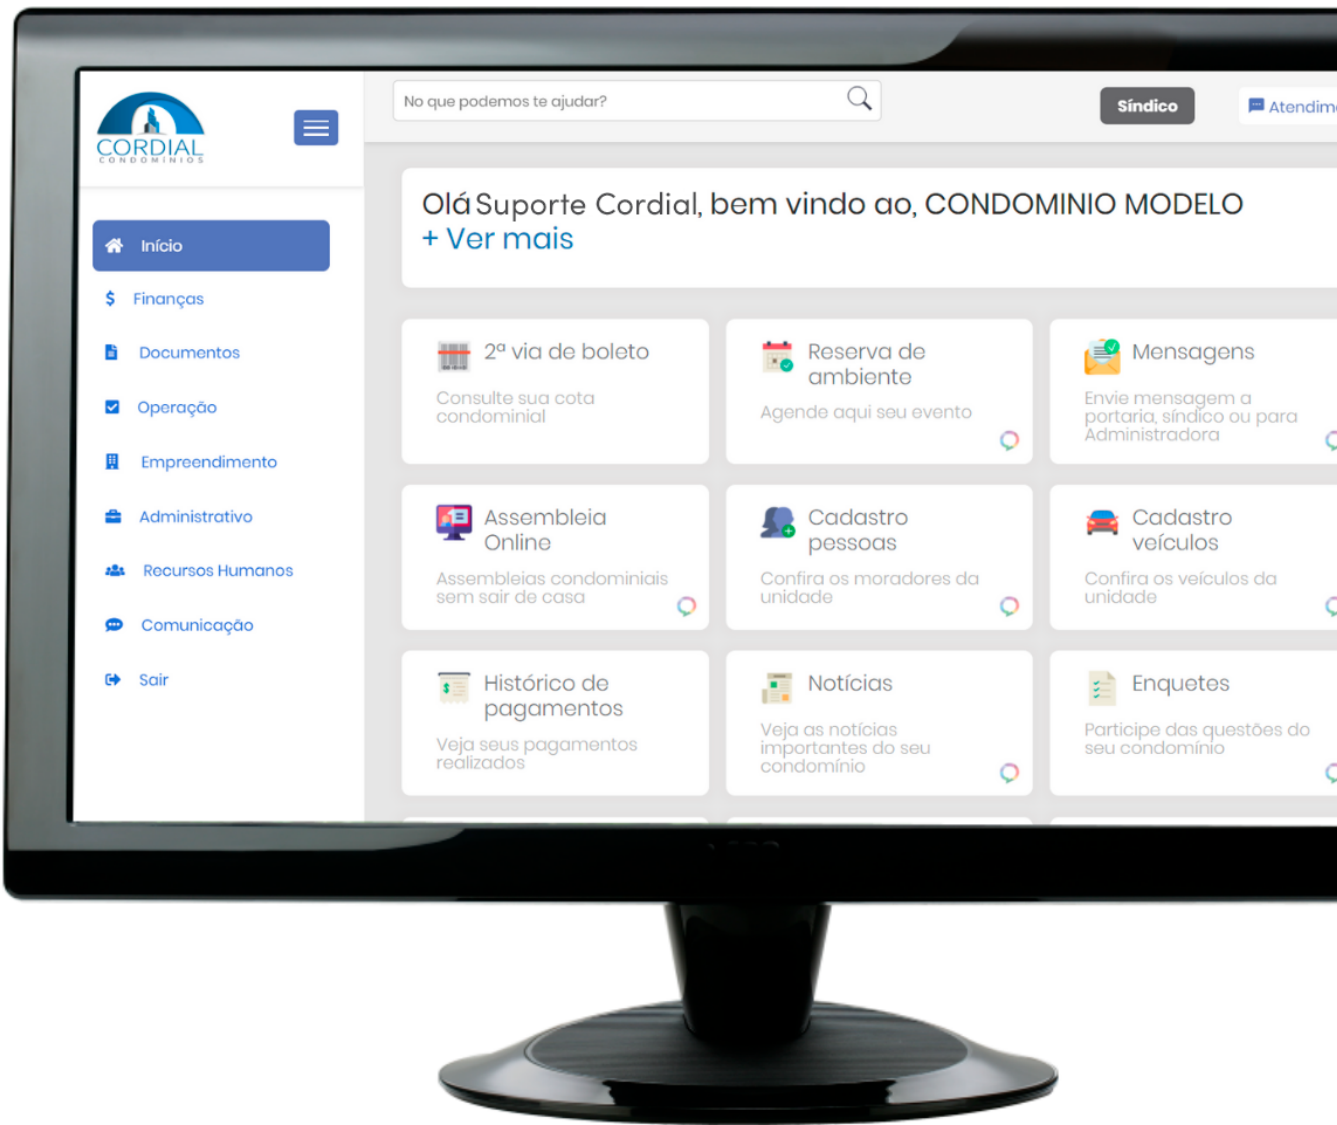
CORDIAL
CONDOMINIOS

No que podemos te ajudar?

Síndico

Atendim

Início

Finanças

Documentos

Operação

Empreendimento

Administrativo

Recursos Humanos

Comunicação

Sair

Olá Suporte Cordial, bem vindo ao, CONDOMINIO MODELO
+ Ver mais

2ª via de boleto
Consulte sua cota condominial

Reserva de ambiente
Agende aqui seu evento

Mensagens
Envie mensagem a portaria, síndico ou para Administradora

Assembleia Online
Assembleias condominiais sem sair de casa

Cadastro pessoas
Confira os moradores da unidade

Cadastro veículos
Confira os veículos da unidade

Histórico de pagamentos
Veja seus pagamentos realizados

Notícias
Veja as notícias importantes do seu condomínio

Enquetes
Participe das questões do seu condomínio